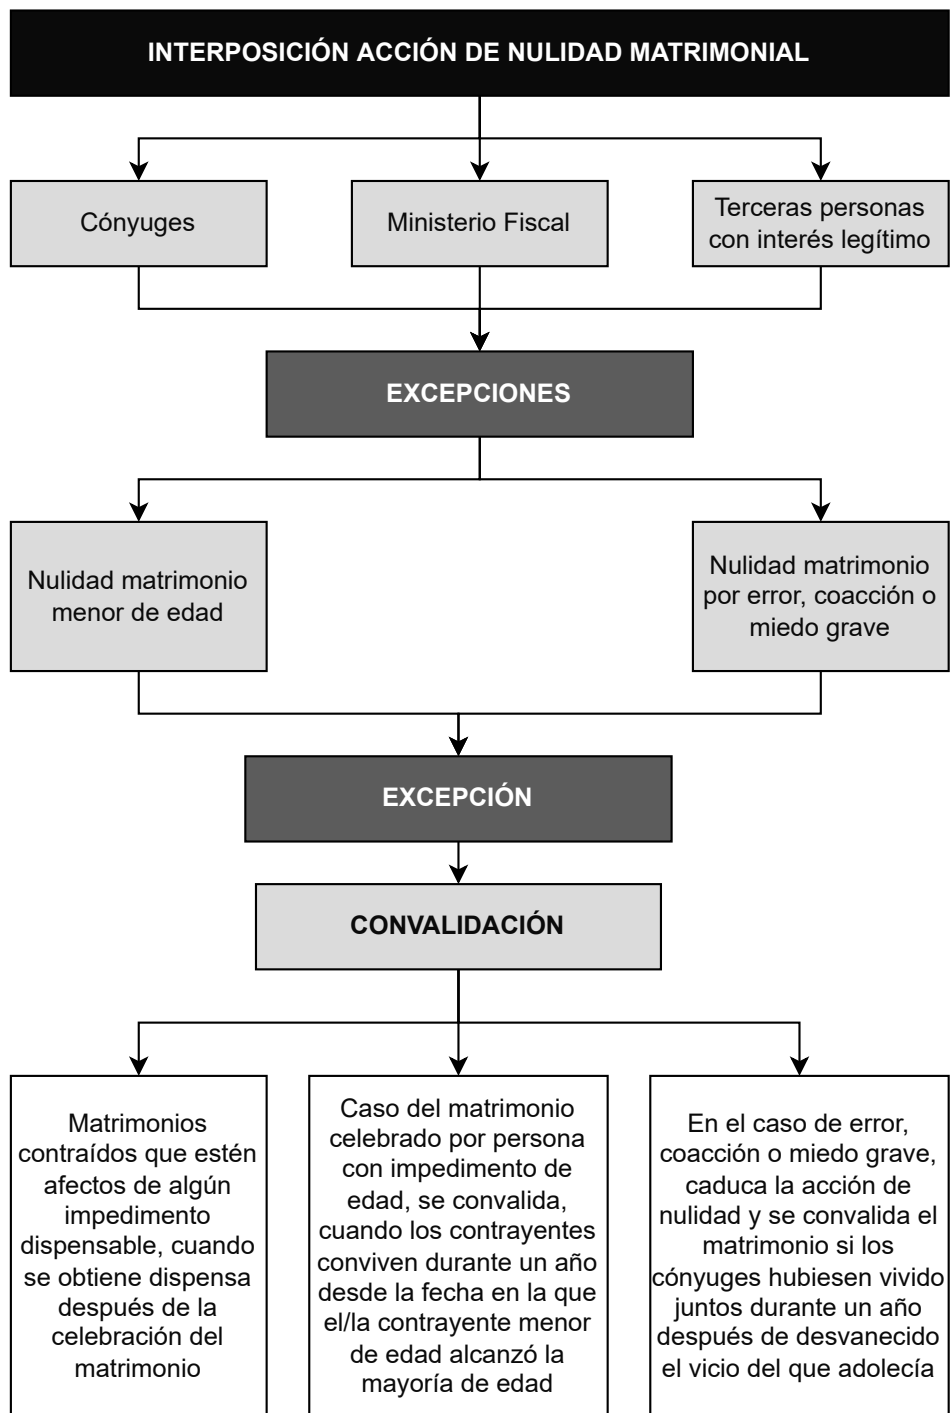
INTERPOSICIÓN ACCIÓN DE NULIDAD MATRIMONIAL

Cónyuges

Ministerio Fiscal

Terceras personas con interés legítimo

EXCEPCIONES

Nulidad matrimonio menor de edad

Nulidad matrimonio por error, coacción o miedo grave

EXCEPCIÓN

CONVALIDACIÓN

Matrimonios contraídos que estén afectos de algún impedimento dispensable, cuando se obtiene dispensa después de la celebración del matrimonio

Caso del matrimonio celebrado por persona con impedimento de edad, se convalida, cuando los contrayentes conviven durante un año desde la fecha en la que el/la contrayente menor de edad alcanzó la mayoría de edad

En el caso de error, coacción o miedo grave, caduca la acción de nulidad y se convalida el matrimonio si los cónyuges hubiesen vivido juntos durante un año después de desvanecido el vicio del que adolecía